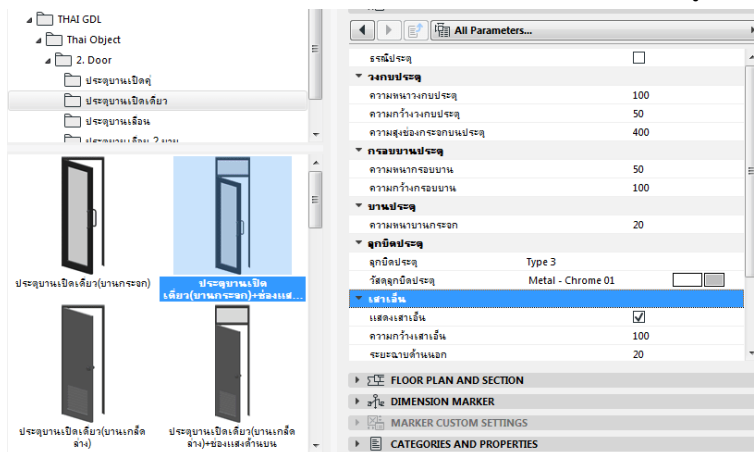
THAI GDL
Thai Object
2. Door
ประตูบานเปิดคู่
ประตูบานเปิดเดี่ยว
ประตูบานเลื่อน
ประตูบานเลื่อน 2 บาน

ประตูบานเปิดเดี่ยว(บานกระจก)
ประตูบานเปิดเดี่ยว(บานกระจก)+ช่องแส...
ประตูบานเปิดเดี่ยว(บานเกล็ดล่าง)
ประตูบานเปิดเดี่ยว(บานเกล็ดล่าง)+ช่องแสงด้านบน

All Parameters...

| | | |
|---|---|---|
| ธรณีประตู | | ☐ |
| วงกบประตู | | |
| ความหนาวงกบประตู | 100 | |
| ความกว้างวงกบประตู | 50 | |
| ความสูงช่องกระจกบนประตู | 400 | |
| กรอบบานประตู | | |
| ความหนากรอบบาน | 50 | |
| ความกว้างกรอบบาน | 100 | |
| บานประตู | | |
| ความหนาบานกระจก | 20 | |
| ลูกบิดประตู | | |
| ลูกบิดประตู | Type 3 | |
| วัสดุลูกบิดประตู | Metal - Chrome 01 | |
| เสาเอ็น | | |
| แสดงเสาเอ็น | | ☑ |
| ความกว้างเสาเอ็น | 100 | |
| ระยะฉาบด้านนอก | 20 | |

FLOOR PLAN AND SECTION
DIMENSION MARKER
MARKER CUSTOM SETTINGS
CATEGORIES AND PROPERTIES